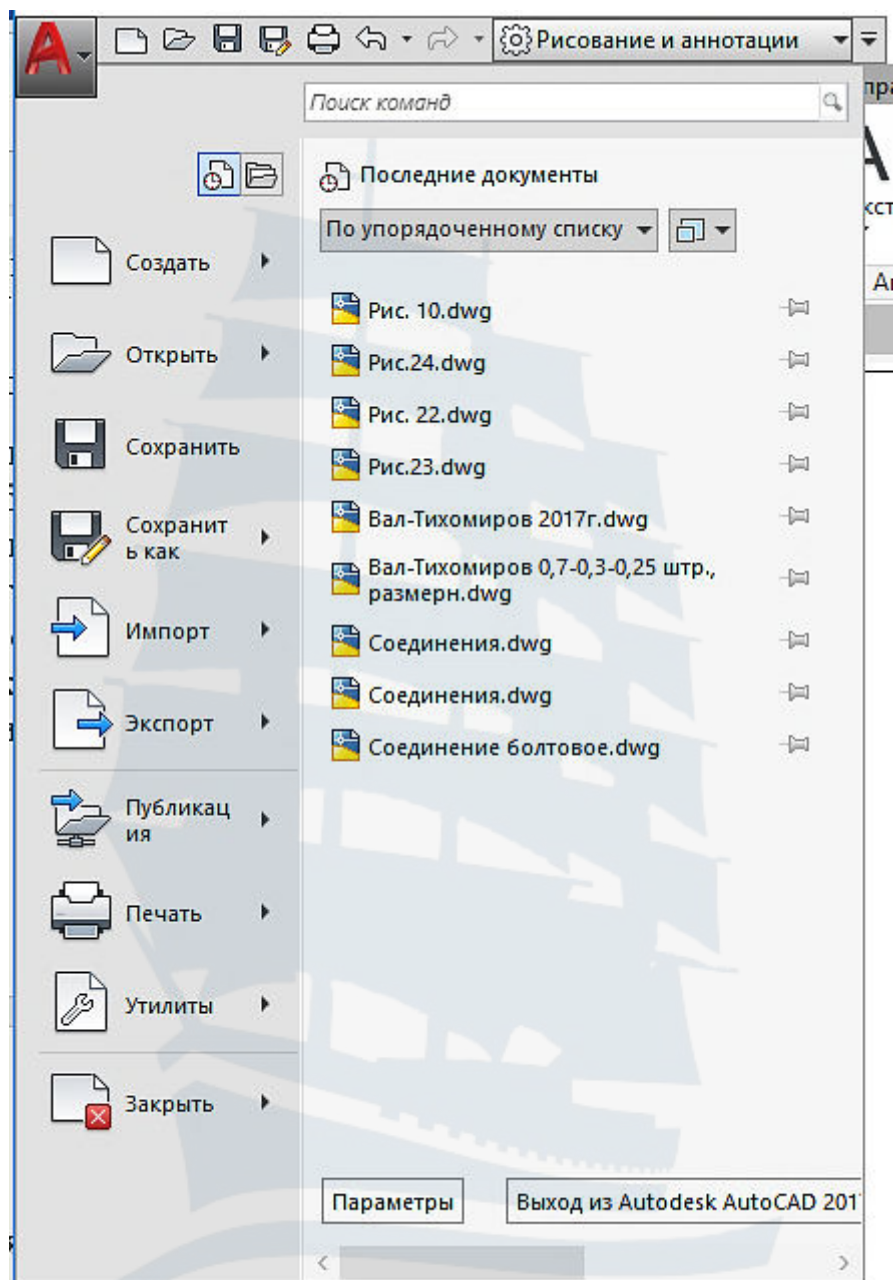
A

Рисование и аннотации

Поиск команд

Последние документы

По упорядоченному списку

Создать

Открыть

Сохранить

Сохранить как

Импорт

Экспорт

Публикация

Печать

Утилиты

Закрыть

Рис. 10.dwg

Рис.24.dwg

Рис. 22.dwg

Рис.23.dwg

Вал-Тихомиров 2017г.dwg

Вал-Тихомиров 0,7-0,3-0,25 штр., размерн.dwg

Соединения.dwg

Соединения.dwg

Соединение болтовое.dwg

Параметры

Выход из Autodesk AutoCAD 201

пра

A

кст

A